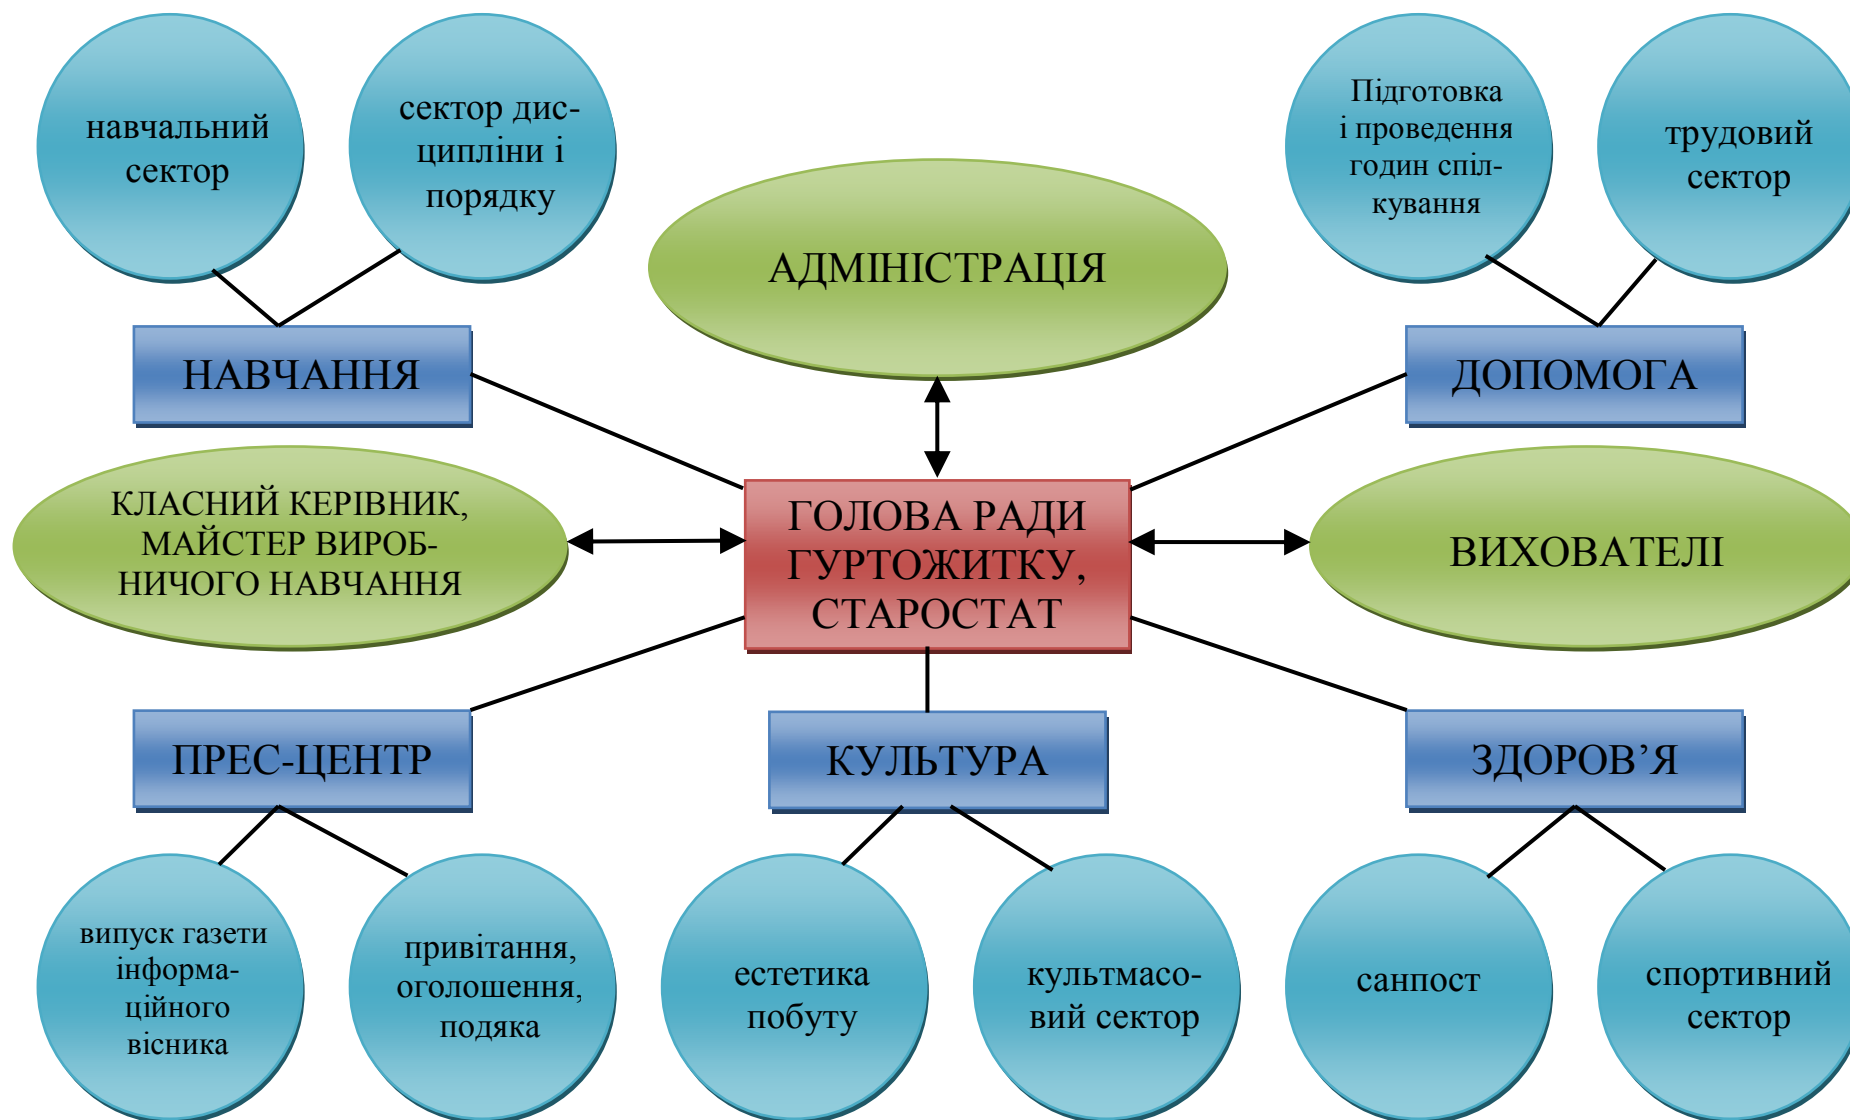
навчальний сектор

сектор дисципліни і порядку

АДМІНІСТРАЦІЯ

Підготовка і проведення годин спілкування

трудовий сектор

НАВЧАННЯ

ДОПОМОГА

КЛАСНИЙ КЕРІВНИК, МАЙСТЕР ВИРОБНИЧОГО НАВЧАННЯ

ГОЛОВА РАДИ ГУРТОЖИТКУ, СТАРОСТАТ

ВИХОВАТЕЛІ

ПРЕС-ЦЕНТР

КУЛЬТУРА

ЗДОРОВ'Я

випуск газети інформаційного вісника

привітання, оголошення, подяка

естетика побуту

культмасовий сектор

санпост

спортивний сектор